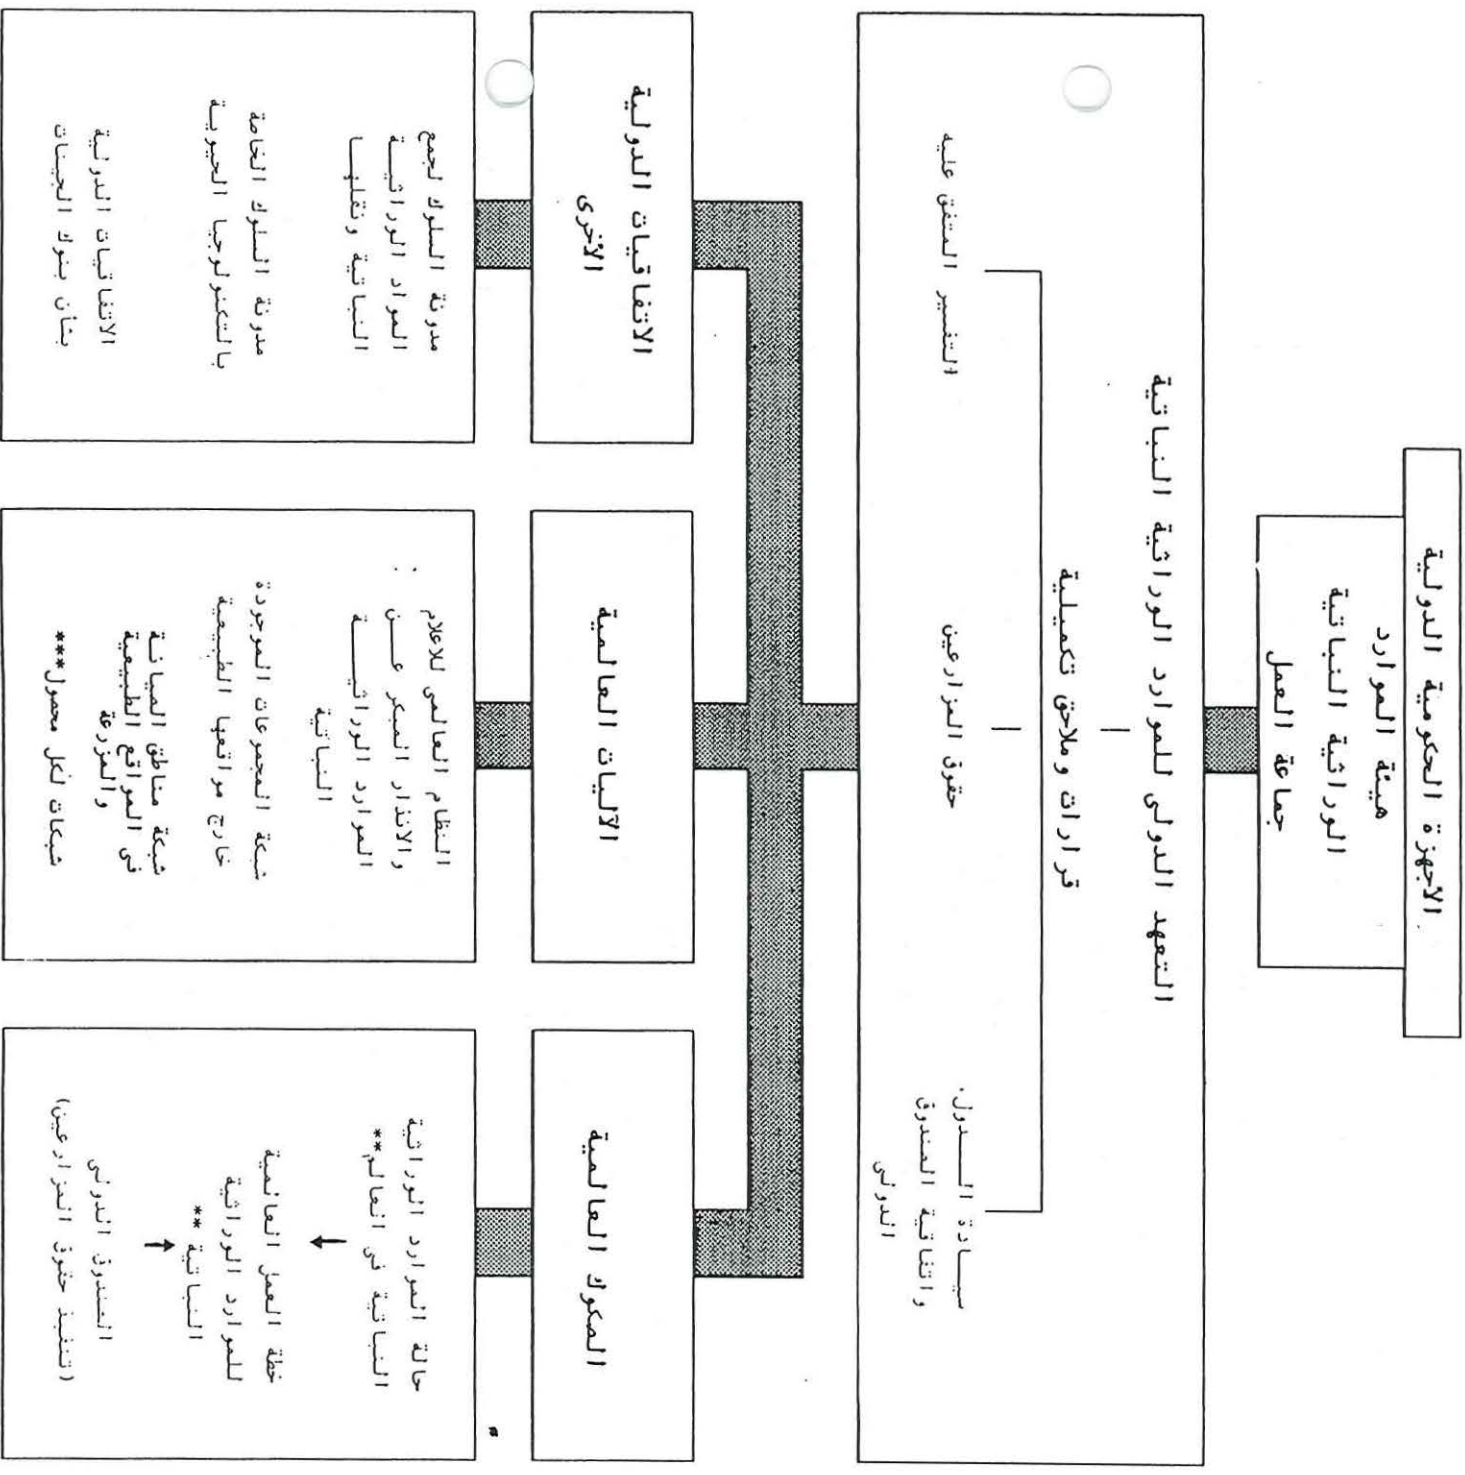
الأجهزة الحكومية الدولية

هيئة الموارد الوراثية النباتية
جماعة العمل

التعهد الدولي للموارد الوراثية النباتية
قرارات وملاحق تكميلية

التفسير المتفق عليه

حقوق المزارعين

سيادة الدول، والتقاسم العادل للمنافع، الصندوق الدولي

المكونات العالمية

حالة الموارد الوراثية النباتية في العالم**

خطة العمل العالمية للموارد الوراثية النباتية**

الصندوق الدولي (تنفيذ حقوق المزارعين)

الآليات العالمية

النظام العالمي للإعلام والإنذار المبكر عن الموارد الوراثية النباتية

شبكة المجموعات الموجودة خارج مواقعها الطبيعية

شبكة مناطق الصيانة في المواقع الطبيعية والمزرعة

شبكات لكل محصول***

الاتفاقيات الدولية الأخرى

مدونة السلوك لجمع الموارد الوراثية النباتية ونقلها

مدونة السلوك الخاصة بالتكنولوجيا الحيوية

الاتفاقيات الدولية بشأن تبادل العينات